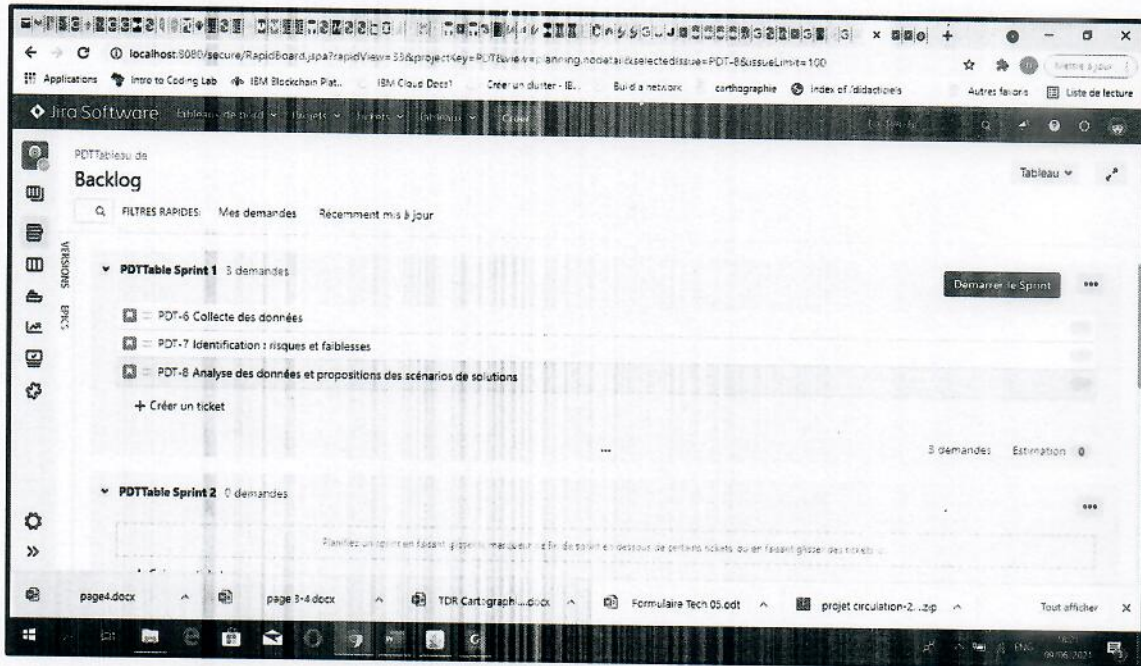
localhost:8080/secure/RapidBoard.jspa?rapidView=33&projectKey=PDT&view=planning.nodetail&selectedIssue=PDT-8&issueLimit=100

Applications Intro to Coding Lab IBM Blockchain Plat... IBM Cloud Docs Créer un chatter - IB... Build a network carthographie Index of /didacticiels Autres favoris Liste de lecture

Jira Software Tableaux de bord Projets Tickets Tableaux Créer

PDTTableau de

Backlog

Tableau

FILTRES RAPIDES: Mes demandes Récemment mis à jour

VERSIONS

EPICS

PDTTable Sprint 1 3 demandes

Démarrer le Sprint

PDT-6 Collecte des données

PDT-7 Identification : risques et faiblesses

PDT-8 Analyse des données et propositions des scénarios de solutions

+ Créer un ticket

3 demandes Estimation 0

PDTTable Sprint 2 0 demandes

Planifiez un sprint en faisant glisser le marqueur de fin de sprint en dessous de certains tickets ou en faisant glisser des tickets ici.

page4.docx page 3-4.docx TDR Cartograph....docx Formulaire Tech 05.odt projet circulation-2....zip Tout afficher

09/06/2021